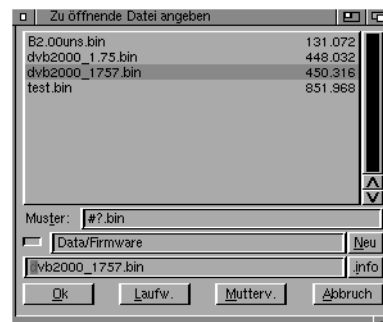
Zu öffnende Datei angeben

| | |
|---|---|
| B2.00uns.bin | 131.072 |
| dvb2000_1.75.bin | 448.032 |
| dvb2000_1757.bin | 450.316 |
| test.bin | 851.968 |

Muster: #?.bin

Data/Firmware

Neu

dvb2000_1757.bin

info

Ok

Laufw.

Mutterv.

Abbruch